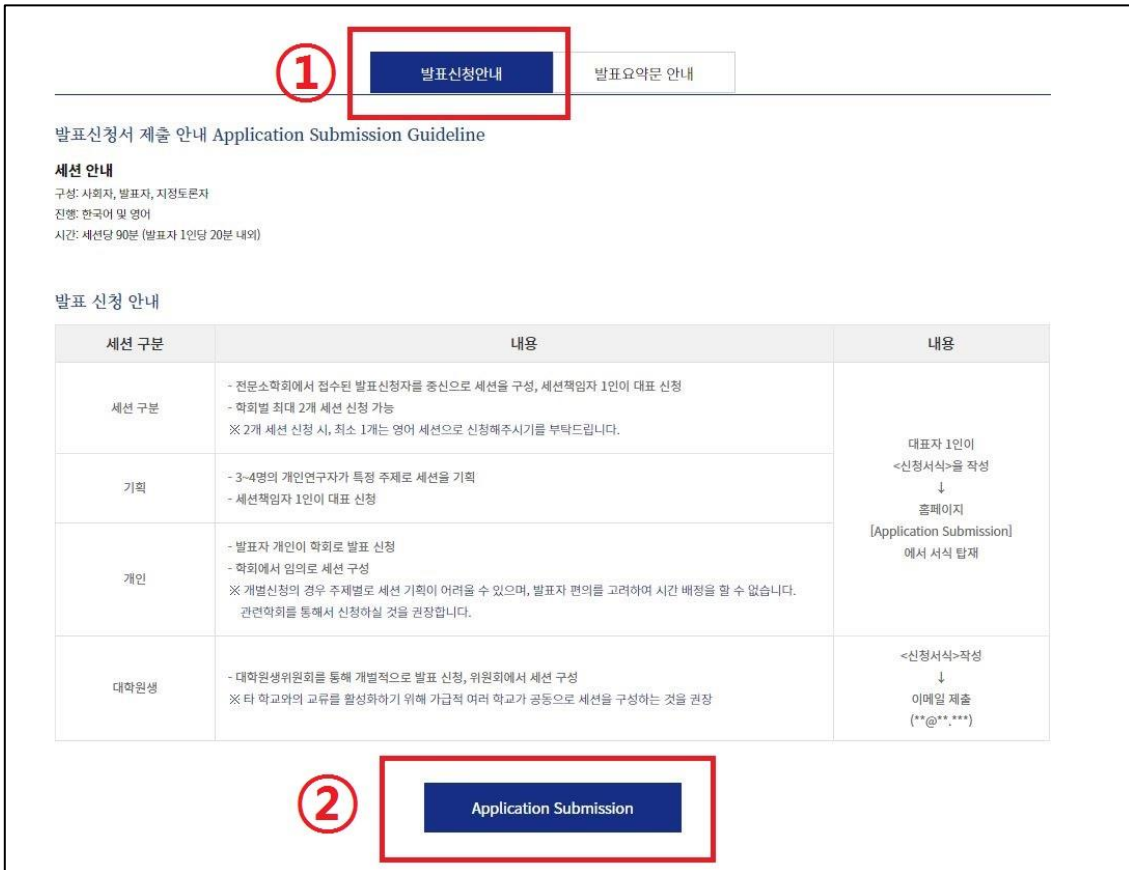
①

발표신청안내

발표요약문 안내

발표신청서 제출 안내 Application Submission Guideline

세션 안내

구성: 사회자, 발표자, 지정토론자
진행: 한국어 및 영어
시간: 세션당 90분 (발표자 1인당 20분 내외)

발표 신청 안내

| 세션 구분 | 내용 | 내용 |
|---|---|---|
| 세션 구분 | - 전문소학회에서 접수된 발표신청자를 중심으로 세션을 구성, 세션책임자 1인이 대표 신청<br>- 학회별 최대 2개 세션 신청 가능<br>※ 2개 세션 신청 시, 최소 1개는 영어 세션으로 신청해주시기를 부탁드립니다. | 대표자 1인이 <신청서식>을 작성 ↓ 홈페이지 [Application Submission] 에서 서식 탑재 |
| 기획 | - 3~4명의 개인연구자가 특정 주제로 세션을 기획<br>- 세션책임자 1인이 대표 신청 | |
| 개인 | - 발표자 개인이 학회로 발표 신청<br>- 학회에서 임의로 세션 구성<br>※ 개별신청의 경우 주제별로 세션 기획이 어려울 수 있으며, 발표자 편의를 고려하여 시간 배정을 할 수 없습니다. 관련학회를 통해서 신청하실 것을 권장합니다. | |
| 대학원생 | - 대학원생위원회를 통해 개별적으로 발표 신청, 위원회에서 세션 구성<br>※ 타 학교와의 교류를 활성화하기 위해 가급적 여러 학교가 공동으로 세션을 구성하는 것을 권장 | <신청서식>작성 ↓ 이메일 제출 (**@**.***) |

②

Application Submission